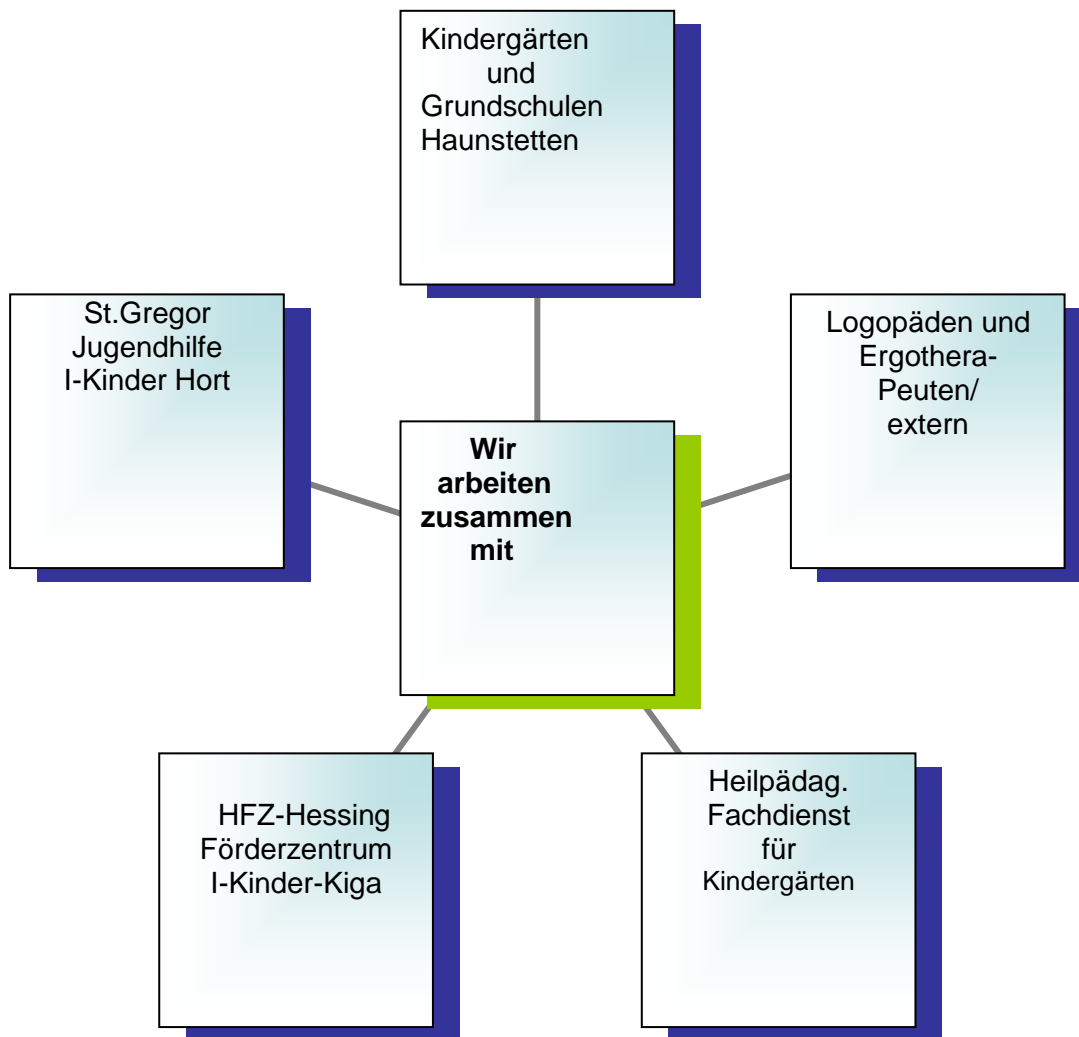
Kindergärten und Grundschulen Haunstetten

St.Gregor Jugendhilfe I-Kinder Hort

Wir arbeiten zusammen mit

Logopäden und Ergothera-Peuten/ extern

HFZ-Hessing Förderzentrum I-Kinder-Kiga

Heilpädag. Fachdienst für Kindergärten